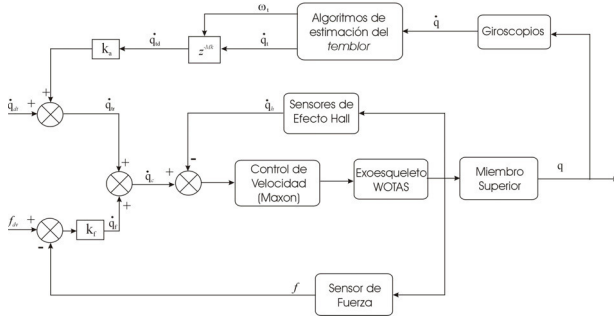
Algoritmos de estimación del *temblor*

Giroscopios

$\omega_t$

$\dot{q}$

$k_a$

$\dot{q}_{td}$

$z^{-\Delta k}$

$\dot{q}_t$

$\dot{q}_{vt}$

$+$

$+$

$\dot{q}_{ta}$

Sensores de Efecto Hall

$\dot{q}_h$

$+$

$-$

$\dot{q}_c$

$+$

$+$

Control de Velocidad (Maxon)

Exoesqueleto WOTAS

Miembro Superior

$q$

$f_{fv}$

$+$

$-$

$k_f$

$\dot{q}_f$

$f$

Sensor de Fuerza